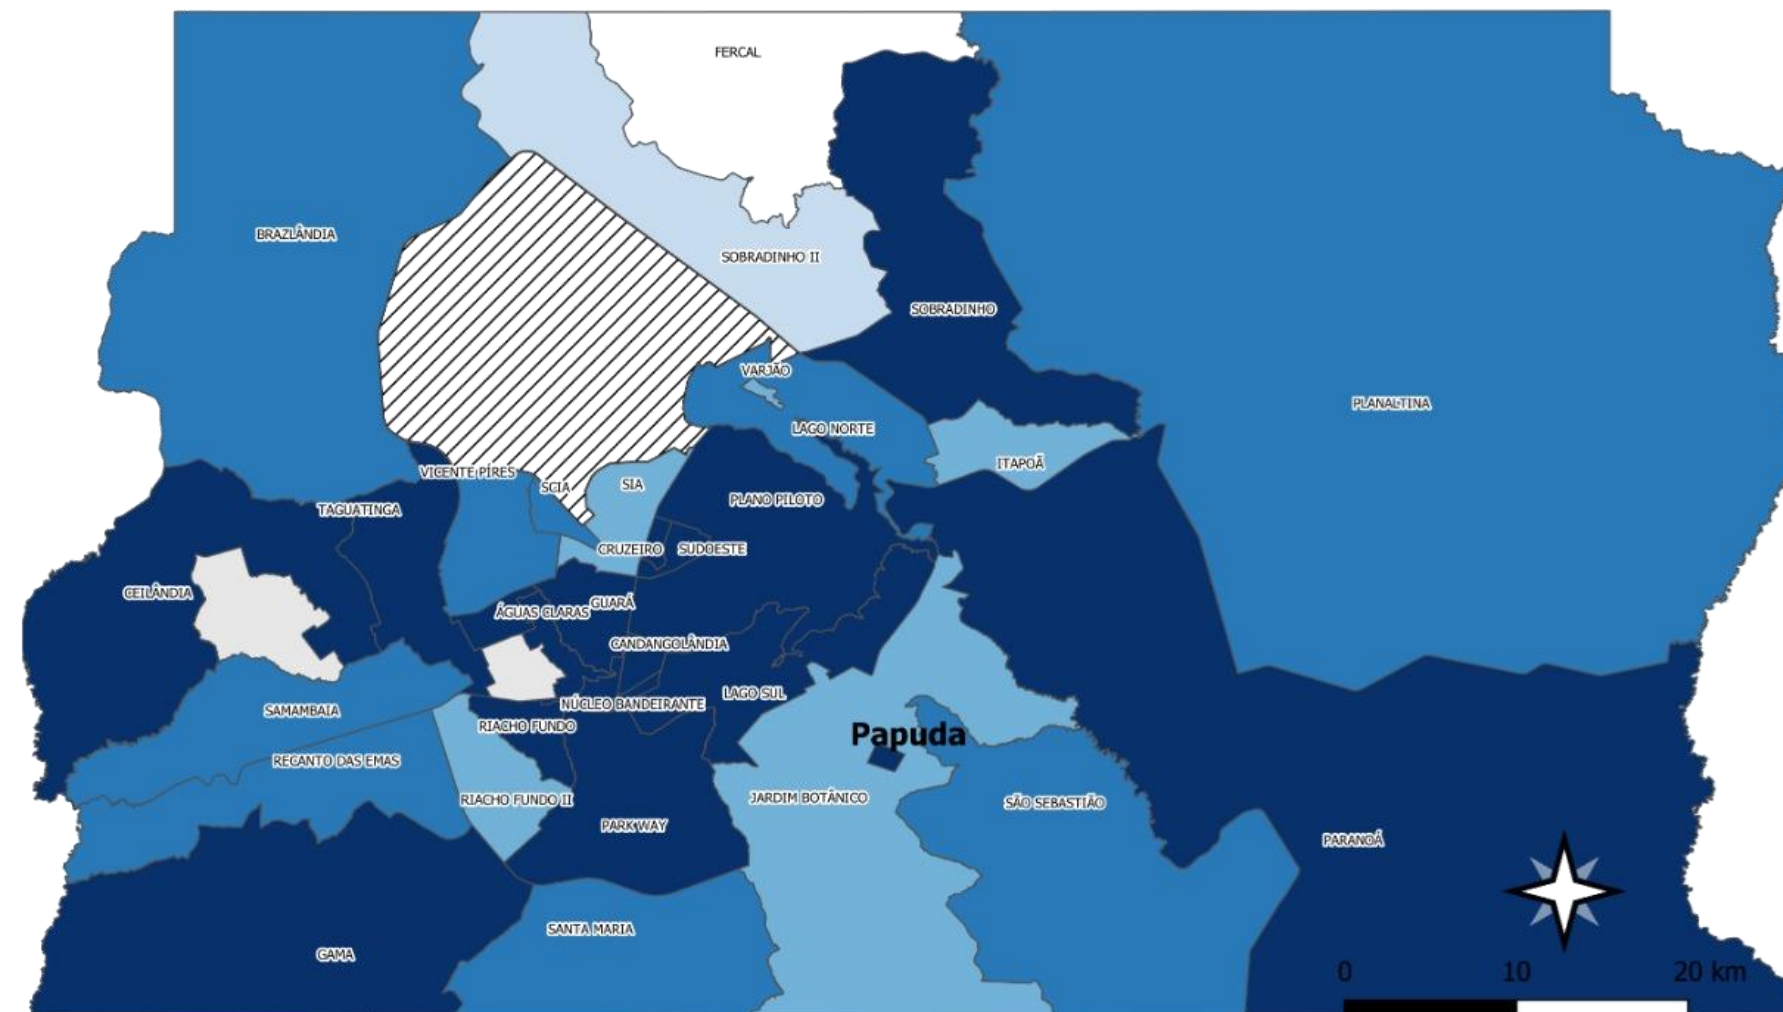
FERCAL
BRAZLÂNDIA
SOBRADINHO II
SOBRADINHO
PLANALTINA
VARJÃO
LAGO NORTE
ITAPOÃ
VICENTE PIRES
SCIA
SIA
PLANO PILOTO
TAGUATINGA
CRUZEIRO
SUDOESTE
CEILÂNDIA
ÁGUAS CLARAS
GUARÁ
CANDANGOLÂNDIA
LAGO SUL
NÚCLEO BANDEIRANTE
SAMAMBAIA
RIACHO FUNDO
Papuda
RECANTO DAS EMAS
RIACHO FUNDO II
JARDIM BOTÂNICO
SÃO SEBASTIÃO
PARK WAY
PARANOÁ
SANTA MARIA
GAMA
0
10
20 km